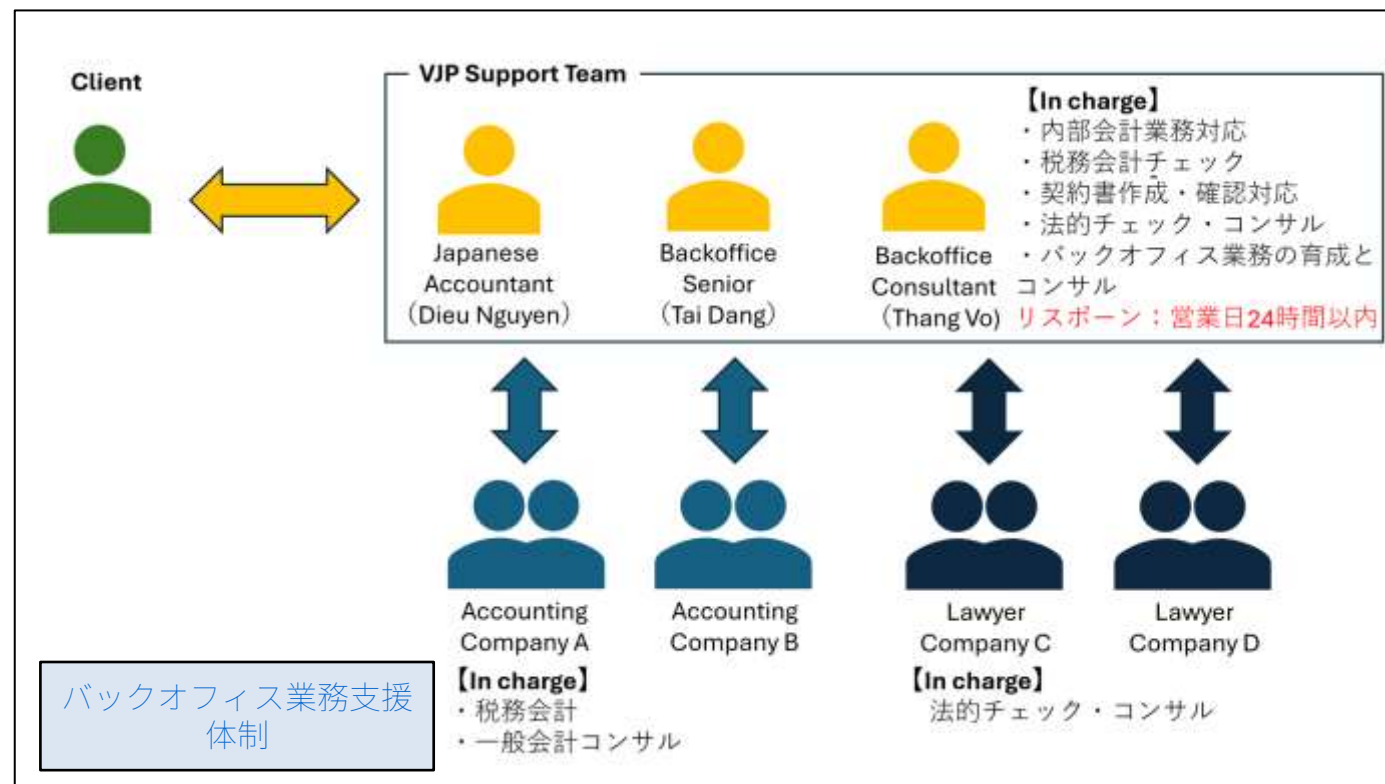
Client

VJP Support Team

Japanese Accountant （Dieu Nguyen）

Backoffice Senior （Tai Dang）

Backoffice Consultant （Thang Vo）

【In charge】
・内部会計業務対応
・税務会計チェック
・契約書作成・確認対応
・法的チェック・コンサル
・バックオフィス業務の育成とコンサル
リスポーン：営業日24時間以内

Accounting Company A

【In charge】
・税務会計
・一般会計コンサル

Accounting Company B

Lawyer Company C

【In charge】
法的チェック・コンサル

Lawyer Company D

バックオフィス業務支援体制